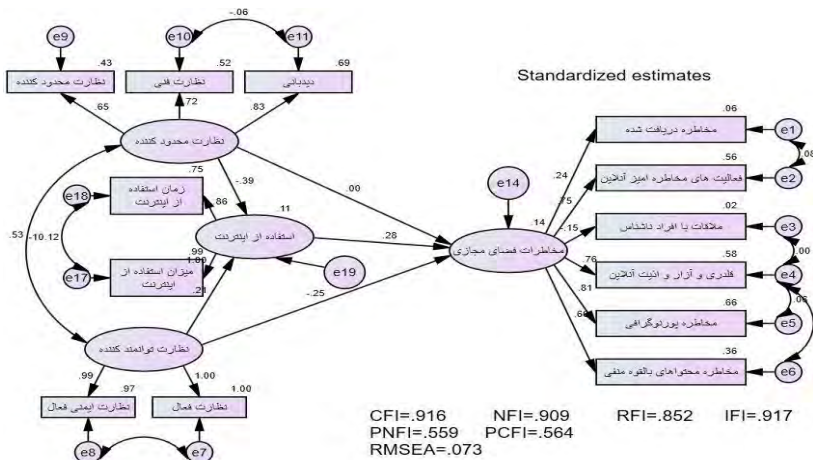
-.06
e9
e10
e11
.43
.52
.69
نظارت محدود کننده
نظارت فنی
دیدبانی
.65
.72
.83
Standardized estimates
نظارت محدود کننده
.75
-.39
.00
e18
زمان استفاده از اینترنت
.86
.11
استفاده از اینترنت
.28
e14
.14
مخاطرات فضای مجازی
.24
.75
-.15
.76
.81
.60
.06
مخاطره دریافت شده
e1
.08
.56
فعالیت های مخاطره آمیز آنلاین
e2
.02
ملاقات با افراد ناشناس
e3
.00
.58
قلدری و آزار و اذیت آنلاین
e4
.66
مخاطره پورنوگرافی
e5
.06
.36
مخاطره محتواهای بالقوه منفی
e6
.53
-10.12
.99
1.00
e17
میزان استفاده از اینترنت
.21
e19
-.25
نظارت توانمند کننده
.99
1.00
.97
1.00
نظارت ایمنی فعال
نظارت فعال
e8
e7
CFI=.916 NFI=.909 RFI=.852 IFI=.917
PNFI=.559 PCFI=.564
RMSEA=.073